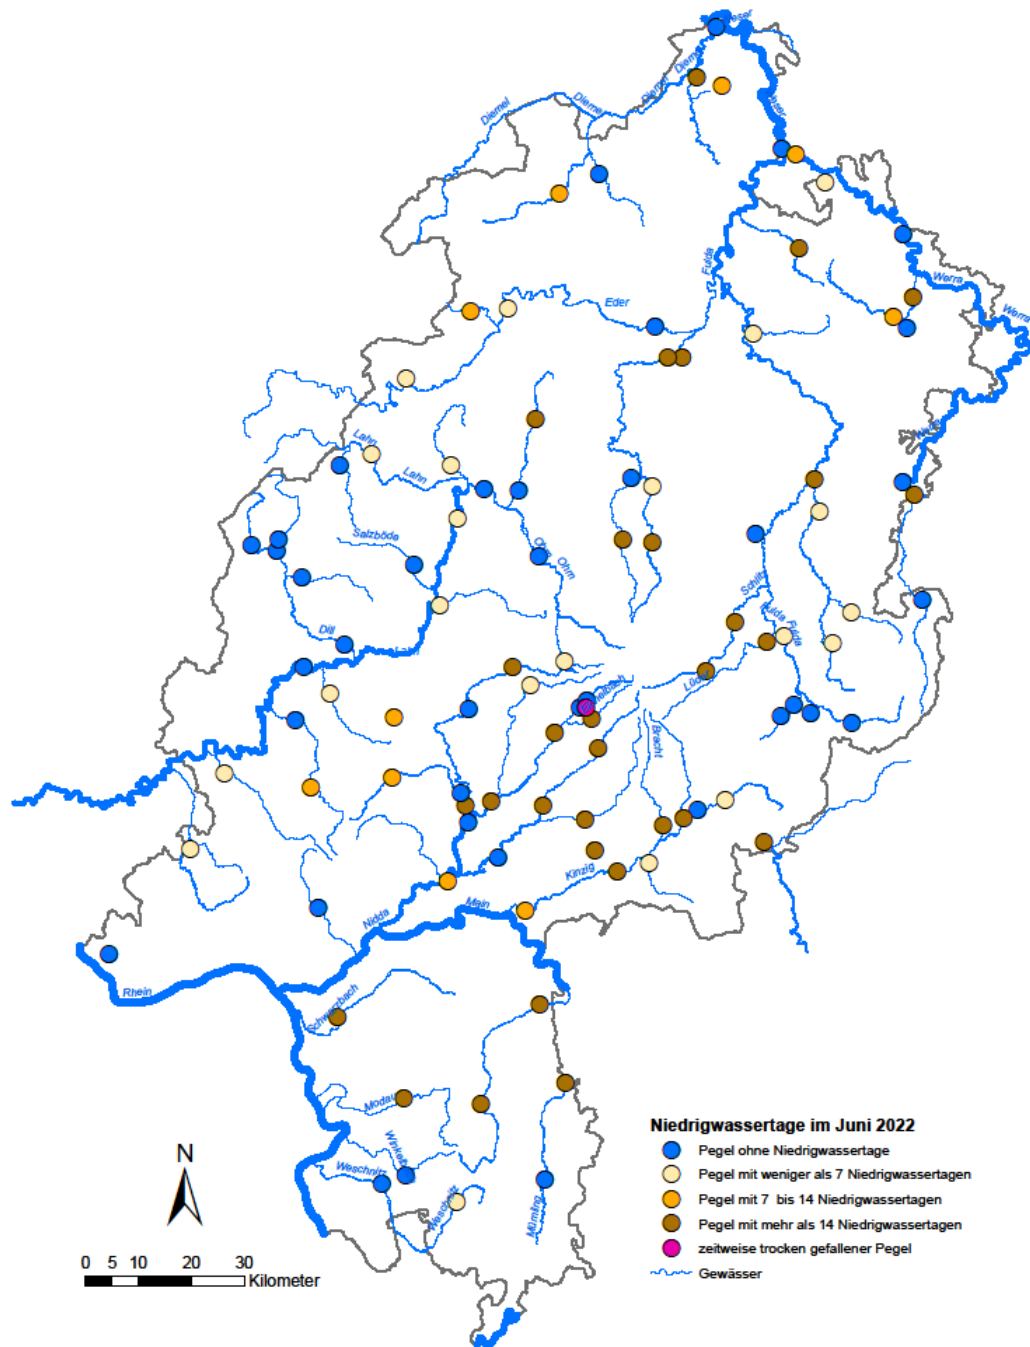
Weser
Diemel
Diemel
Diemel
Diemel
Weser
Eder
Fulda
Werra
Werra
Werra
Lahn
Lahn
Salzböde
Ohm
Ohm
Schlitz
Fulda
Dill
Lahn
Wetter
Lüder
Bracht
Kinzig
Main
Nidda
Rhein
Schwarzbach
Modau
Winkel
Weschnitz
Gersprenz
Mümling

N

0 5 10 20 30
Kilometer

Niedrigwassertage im Juni 2022
Pegel ohne Niedrigwassertage
Pegel mit weniger als 7 Niedrigwassertagen
Pegel mit 7 bis 14 Niedrigwassertagen
Pegel mit mehr als 14 Niedrigwassertagen
zeitweise trocken gefallener Pegel
Gewässer